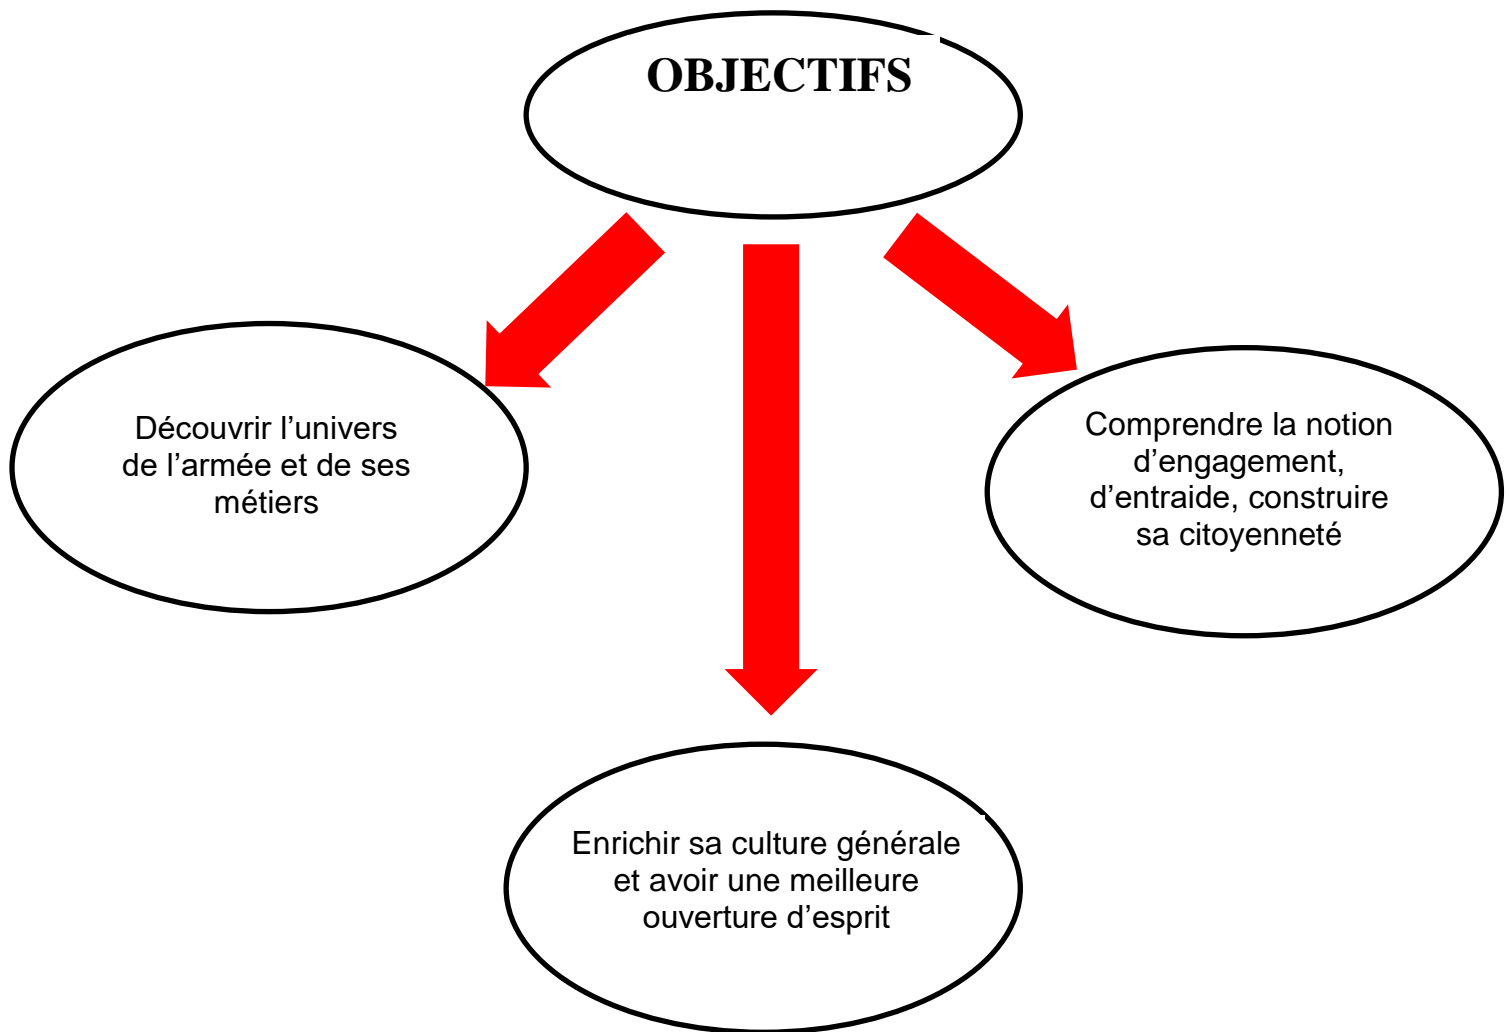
OBJECTIFS

Découvrir l’univers de l’armée et de ses métiers

Comprendre la notion d’engagement, d’entraide, construire sa citoyenneté

Enrichir sa culture générale et avoir une meilleure ouverture d’esprit